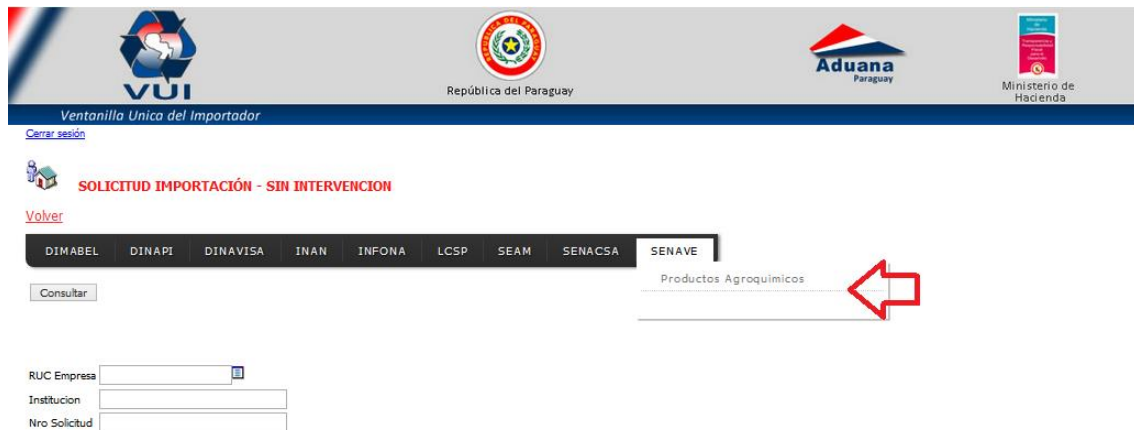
VUI

REPUBLICA DEL PARAGUAY

República del Paraguay

Aduana
Paraguay

Ministerio de Hacienda

Ventanilla Unica del Importador

Cerrar sesión

SOLICITUD IMPORTACIÓN - SIN INTERVENCION

Volver

| DIMABEL | DINAPI | DINAVISA | INAN | INFONA | LCSP | SEAM | SENACSA | SENAVE |
|---|---|---|---|---|---|---|---|---|

Productos Agroquimicos

Consultar

RUC Empresa
Institucion
Nro Solicitud